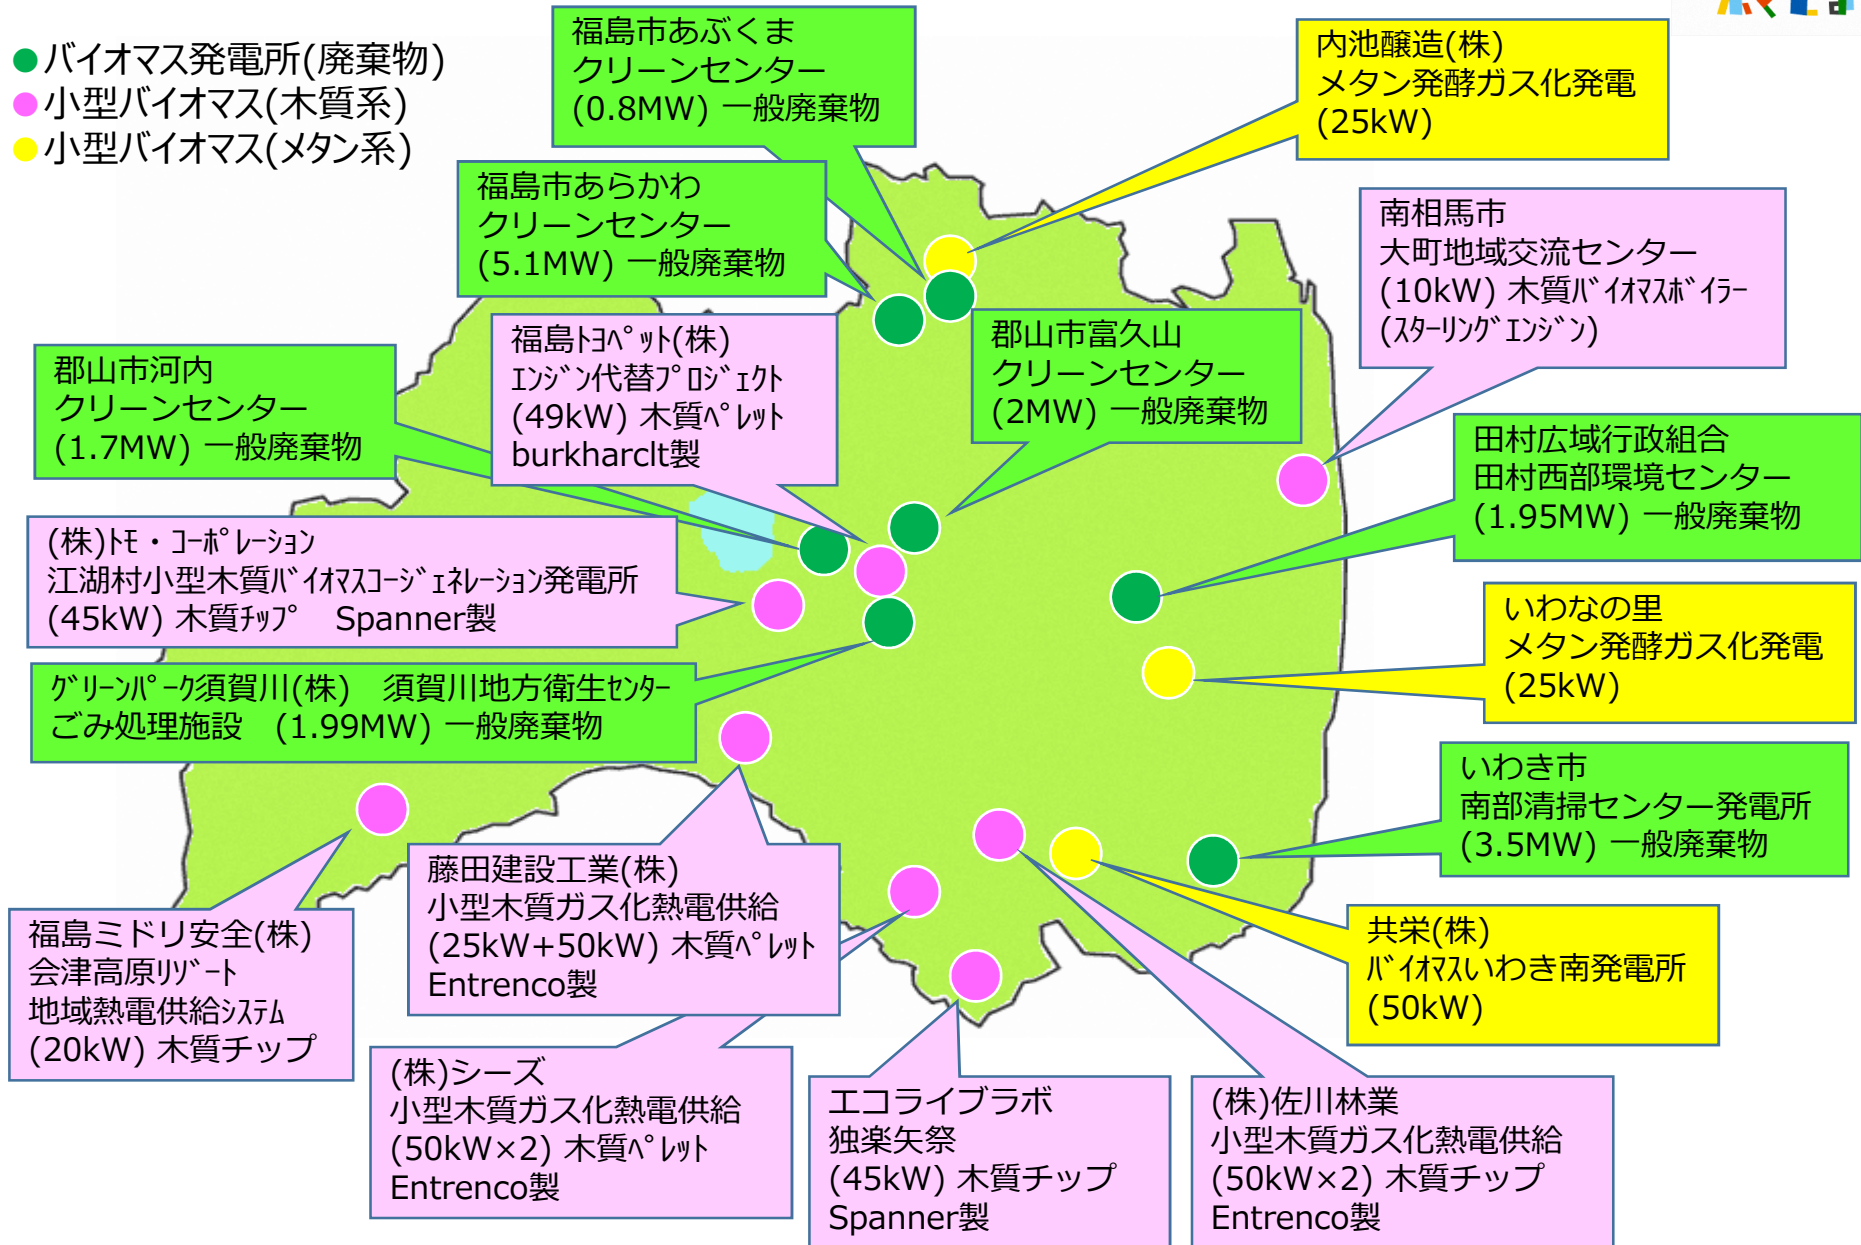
●バイオマス発電所(廃棄物)
●小型バイオマス(木質系)
●小型バイオマス(メタン系)

福島市あぶくま
クリーンセンター
(0.8MW) 一般廃棄物

内池醸造(株)
メタン発酵ガス化発電
(25kW)

福島市あらかわ
クリーンセンター
(5.1MW) 一般廃棄物

南相馬市
大町地域交流センター
(10kW) 木質バイオマスボイラー
(スターリングエンジン)

郡山市河内
クリーンセンター
(1.7MW) 一般廃棄物

福島トヨペット(株)
エンジン代替プロジェクト
(49kW) 木質ペレット
burkharclt製

郡山市富久山
クリーンセンター
(2MW) 一般廃棄物

田村広域行政組合
田村西部環境センター
(1.95MW) 一般廃棄物

(株)トモ・コーポレーション
江湖村小型木質バイオマスコージェネレーション発電所
(45kW) 木質チップ Spanner製

いわなの里
メタン発酵ガス化発電
(25kW)

グリーンパーク須賀川(株) 須賀川地方衛生センター
ごみ処理施設 (1.99MW) 一般廃棄物

いわき市
南部清掃センター発電所
(3.5MW) 一般廃棄物

藤田建設工業(株)
小型木質ガス化熱電供給
(25kW+50kW) 木質ペレット
Entrenco製

共栄(株)
バイオマスいわき南発電所
(50kW)

福島ミドリ安全(株)
会津高原リゾート
地域熱電供給システム
(20kW) 木質チップ

(株)シーズ
小型木質ガス化熱電供給
(50kW×2) 木質ペレット
Entrenco製

エコライブラボ
独楽矢祭
(45kW) 木質チップ
Spanner製

(株)佐川林業
小型木質ガス化熱電供給
(50kW×2) 木質チップ
Entrenco製